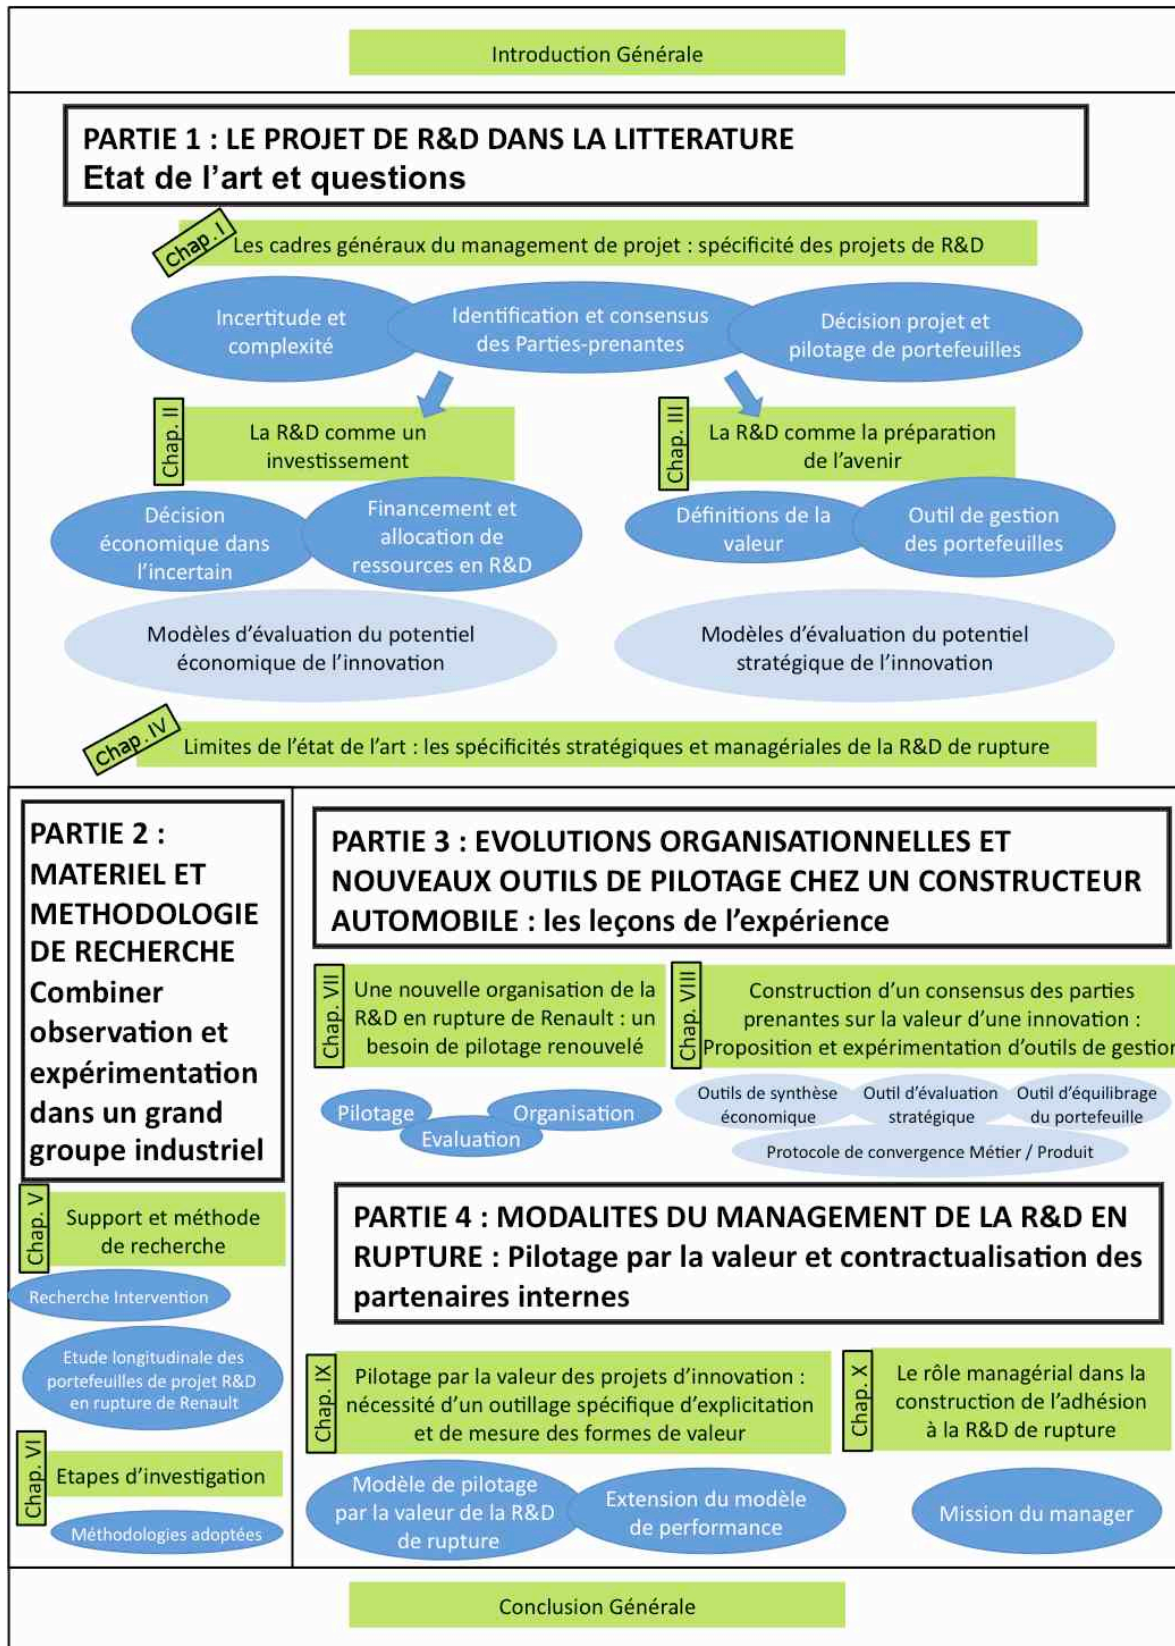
Introduction Générale

PARTIE 1 : LE PROJET DE R&D DANS LA LITTERATURE
Etat de l'art et questions

Chap. I
Les cadres généraux du management de projet : spécificité des projets de R&D

Incertitude et complexité

Identification et consensus des Parties-prenantes

Décision projet et pilotage de portefeuilles

Chap. II
La R&D comme un investissement

Décision économique dans l'incertain

Financement et allocation de ressources en R&D

Modèles d'évaluation du potentiel économique de l'innovation

Chap. III
La R&D comme la préparation de l'avenir

Définitions de la valeur

Outil de gestion des portefeuilles

Modèles d'évaluation du potentiel stratégique de l'innovation

Chap. IV
Limites de l'état de l'art : les spécificités stratégiques et managériales de la R&D de rupture

PARTIE 2 : MATERIEL ET METHODOLOGIE DE RECHERCHE
Combiner observation et expérimentation dans un grand groupe industriel

Chap. V
Support et méthode de recherche

Recherche Intervention

Etude longitudinale des portefeuilles de projet R&D en rupture de Renault

Chap. VI
Etapes d'investigation

Méthodologies adoptées

PARTIE 3 : EVOLUTIONS ORGANISATIONNELLES ET NOUVEAUX OUTILS DE PILOTAGE CHEZ UN CONSTRUCTEUR AUTOMOBILE : les leçons de l'expérience

Chap. VII
Une nouvelle organisation de la R&D en rupture de Renault : un besoin de pilotage renouvelé

Pilotage
Organisation
Evaluation

Chap. VIII
Construction d'un consensus des parties prenantes sur la valeur d'une innovation : Proposition et expérimentation d'outils de gestion

Outils de synthèse économique
Outil d'évaluation stratégique
Outil d'équilibrage du portefeuille
Protocole de convergence Métier / Produit

PARTIE 4 : MODALITES DU MANAGEMENT DE LA R&D EN RUPTURE : Pilotage par la valeur et contractualisation des partenaires internes

Chap. IX
Pilotage par la valeur des projets d'innovation : nécessité d'un outillage spécifique d'explicitation et de mesure des formes de valeur

Modèle de pilotage par la valeur de la R&D de rupture

Extension du modèle de performance

Chap. X
Le rôle managérial dans la construction de l'adhésion à la R&D de rupture

Mission du manager

Conclusion Générale